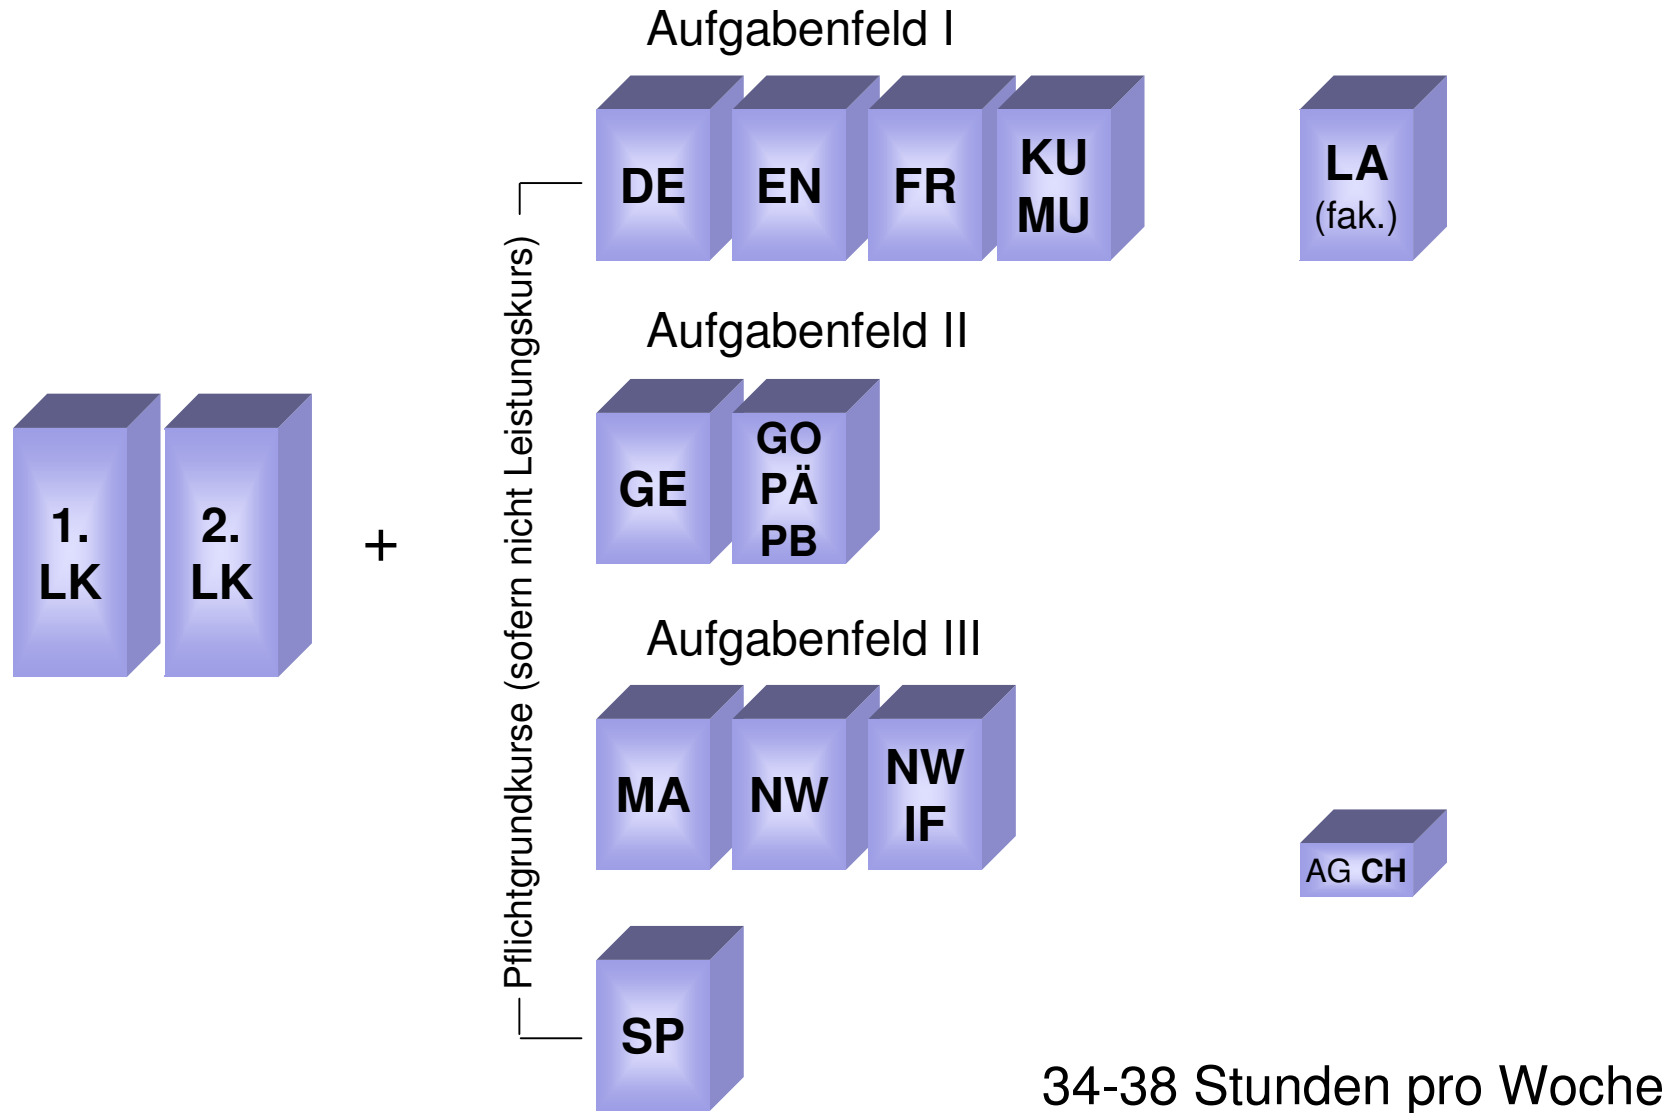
1. LK

2. LK

+

Pflichtgrundkurse (sofern nicht Leistungskurs)

Aufgabenfeld I

DE

EN

FR

KU MU

LA (fak.)

Aufgabenfeld II

GE

GO PÄ PB

Aufgabenfeld III

MA

NW

NW IF

AG CH

SP

34-38 Stunden pro Woche